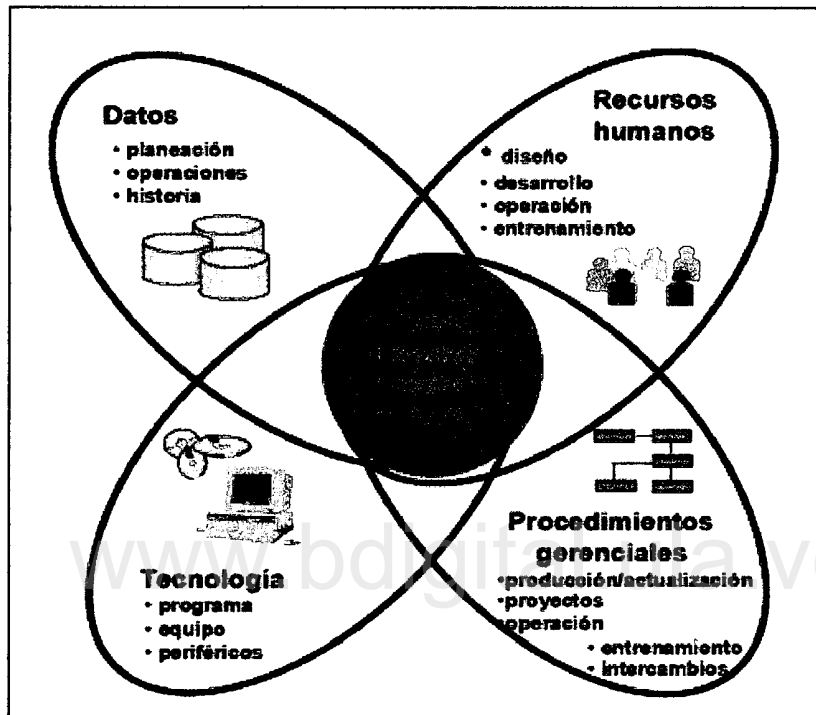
Datos
• planeación
• operaciones
• historia

Recursos humanos
• diseño
• desarrollo
• operación
• entrenamiento

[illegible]

Tecnología
• programa
• equipo
• periféricos

Procedimientos gerenciales
•producción/actualización
•proyectos
•operación
• entrenamiento
• intercambios

www.bdigital.ula.ve